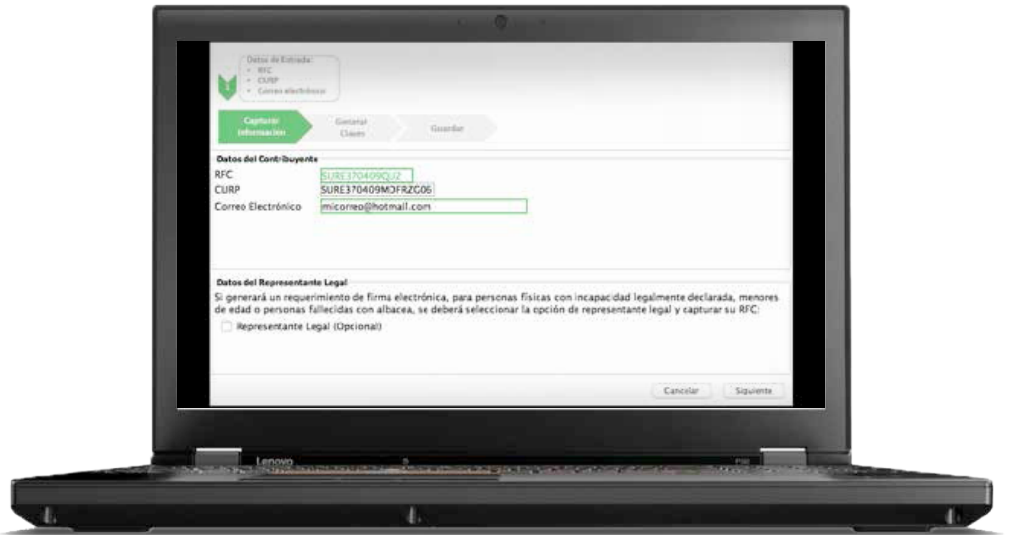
Datos de Entrada:
• RFC
• CURP
• Correo electrónico

Capturar Información
Generar Claves
Guardar

Datos del Contribuyente
RFC SURE370409QU2
CURP SURE370409MDFRZG06
Correo Electrónico micorreo@hotmail.com

Datos del Representante Legal
Si generará un requerimiento de firma electrónica, para personas físicas con incapacidad legalmente declarada, menores de edad o personas fallecidas con albacea, se deberá seleccionar la opción de representante legal y capturar su RFC:
Representante Legal (Opcional)

Cancelar
Siguiente

Lenovo